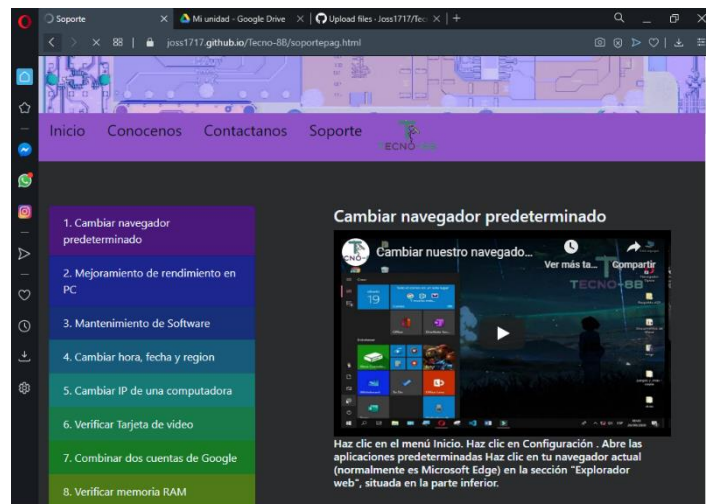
Soporte | Mi unidad - Google Drive | Upload files · Joss1717/Tec | +

joss1717.github.io/Tecno-88/soportepag.html

Inicio Conocenos Contactanos Soporte

TECNO-88

1. Cambiar navegador predeterminado

2. Mejoramiento de rendimiento en PC

3. Mantenimiento de Software

4. Cambiar hora, fecha y region

5. Cambiar IP de una computadora

6. Verificar Tarjeta de video

7. Combinar dos cuentas de Google

8. Verificar memoria RAM

Cambiar navegador predeterminado

Cambiar nuestro navegado...

Ver más ta...

Compartir

TECNO-88

Haz clic en el menú Inicio. Haz clic en Configuración . Abre las aplicaciones predeterminadas Haz clic en tu navegador actual (normalmente es Microsoft Edge) en la sección "Explorador web", situada en la parte inferior.